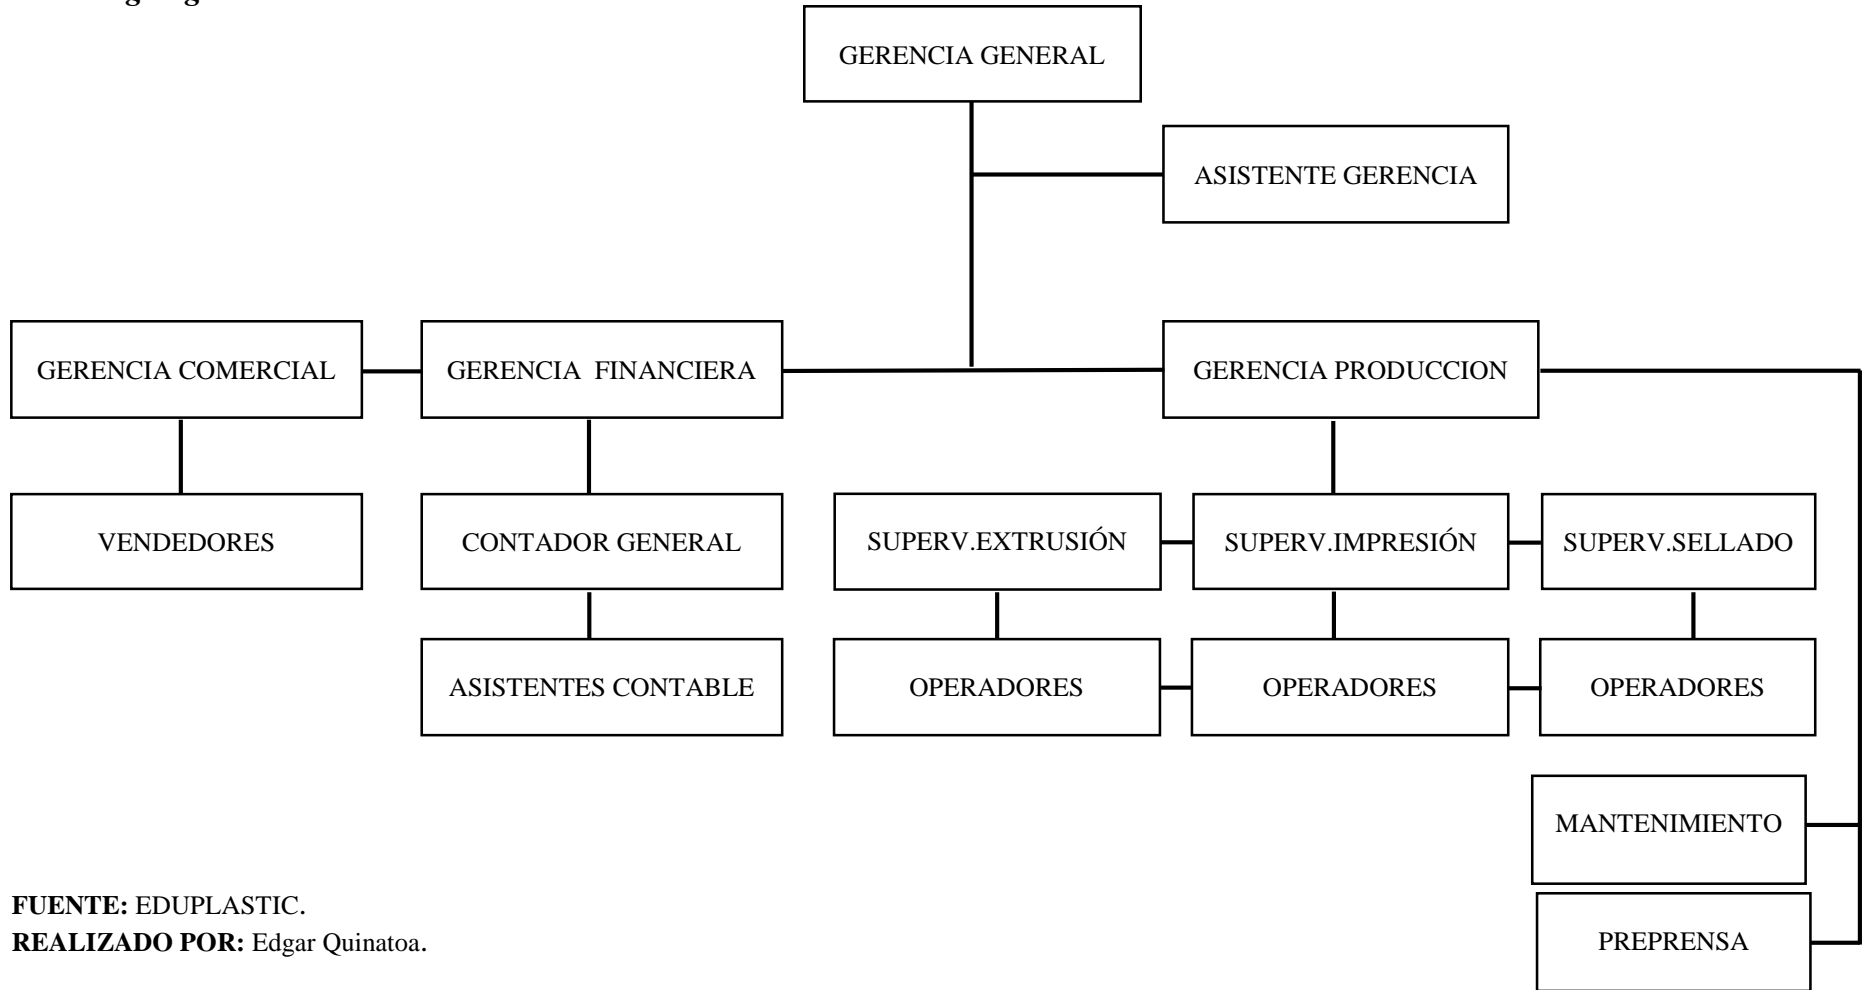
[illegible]

GERENCIA GENERAL

ASISTENTE GERENCIA

GERENCIA COMERCIAL

GERENCIA FINANCIERA

GERENCIA PRODUCCION

VENDEDORES

CONTADOR GENERAL

ASISTENTES CONTABLE

SUPERV.EXTRUSIÓN

SUPERV.IMPRESIÓN

SUPERV.SELLADO

OPERADORES

OPERADORES

OPERADORES

MANTENIMIENTO

PREPRENSA

**FUENTE:** EDUPLASTIC.
**REALIZADO POR:** Edgar Quinatoa.